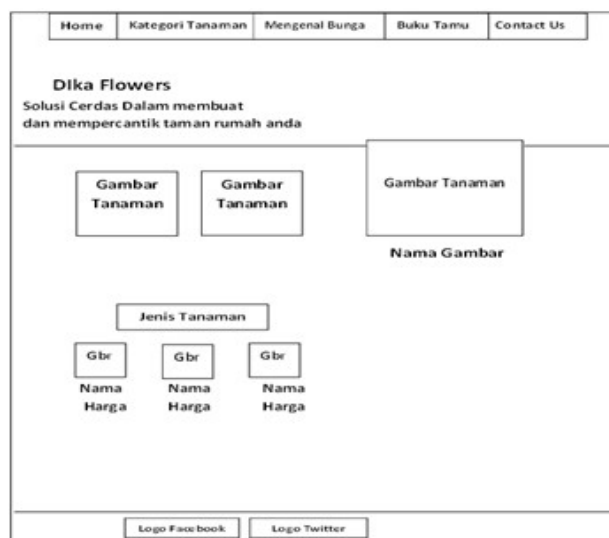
| Home | Kategori Tanaman | Mengenal Bunga | Buku Tamu | Contact Us |
|---|---|---|---|---|

DIka Flowers
Solusi Cerdas Dalam membuat dan mempercantik taman rumah anda

Gambar Tanaman

Gambar Tanaman

Gambar Tanaman

Nama Gambar

Jenis Tanaman

Gbr
Nama
Harga

Gbr
Nama
Harga

Gbr
Nama
Harga

Logo Facebook

Logo Twitter